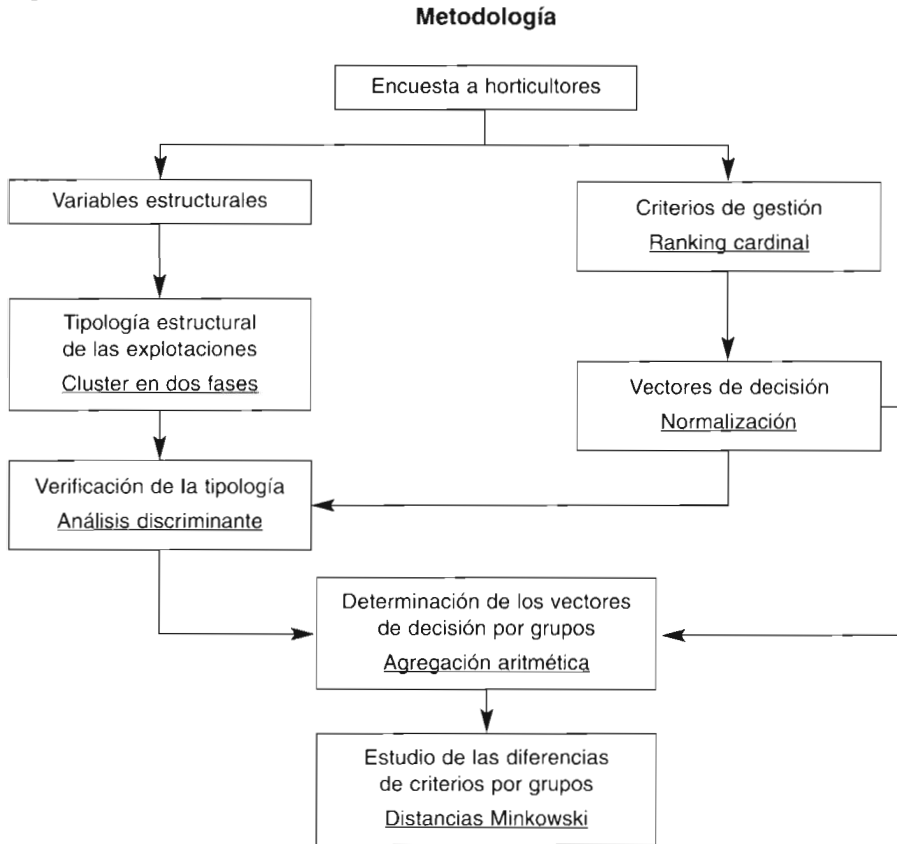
Metodología

Encuesta a horticultores

Variables estructurales

Criterios de gestión
Ranking cardinal

Tipología estructural de las explotaciones
Cluster en dos fases

Vectores de decisión
Normalización

Verificación de la tipología
Análisis discriminante

Determinación de los vectores de decisión por grupos
Agregación aritmética

Estudio de las diferencias de criterios por grupos
Distancias Minkowski